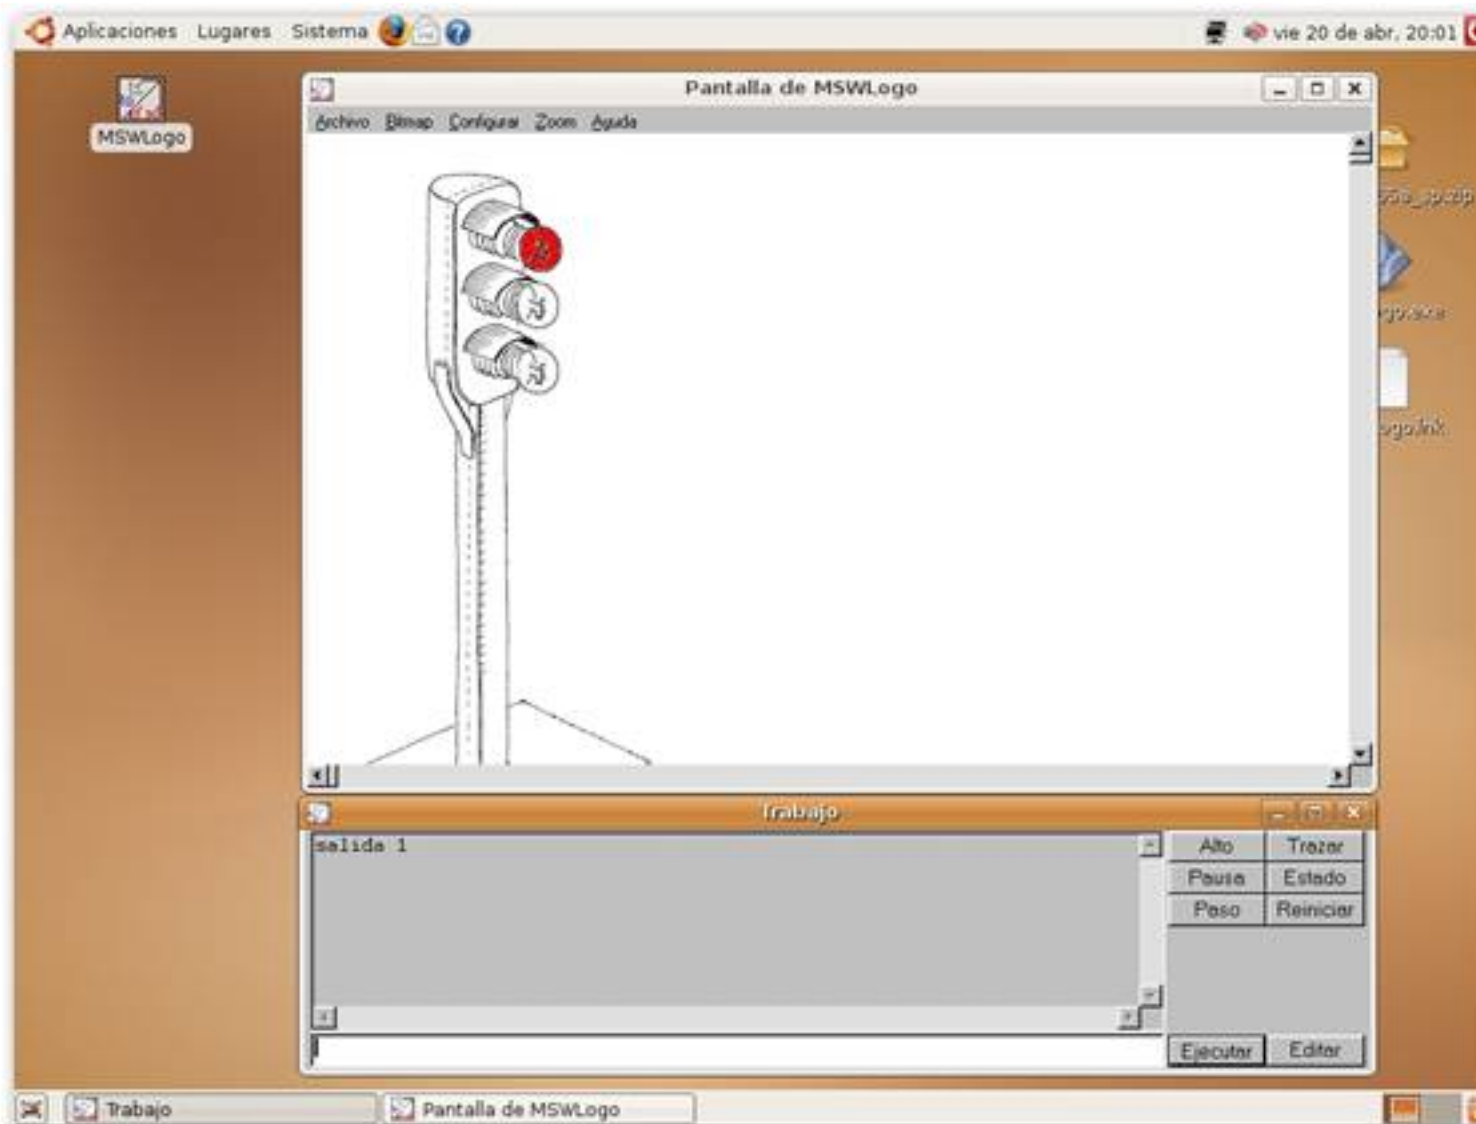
Aplicaciones Lugares Sistema

vie 20 de abr, 20:01

MSWLogo

Pantalla de MSWLogo

Archivo Bitmap Configurar Zoom Ayuda

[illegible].zip

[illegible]go.exe

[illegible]go.lnk

Trabajo

salida 1

Alto
Trazar
Pausa
Estado
Paso
Reiniciar

Ejecutar
Editar

Trabajo
Pantalla de MSWLogo